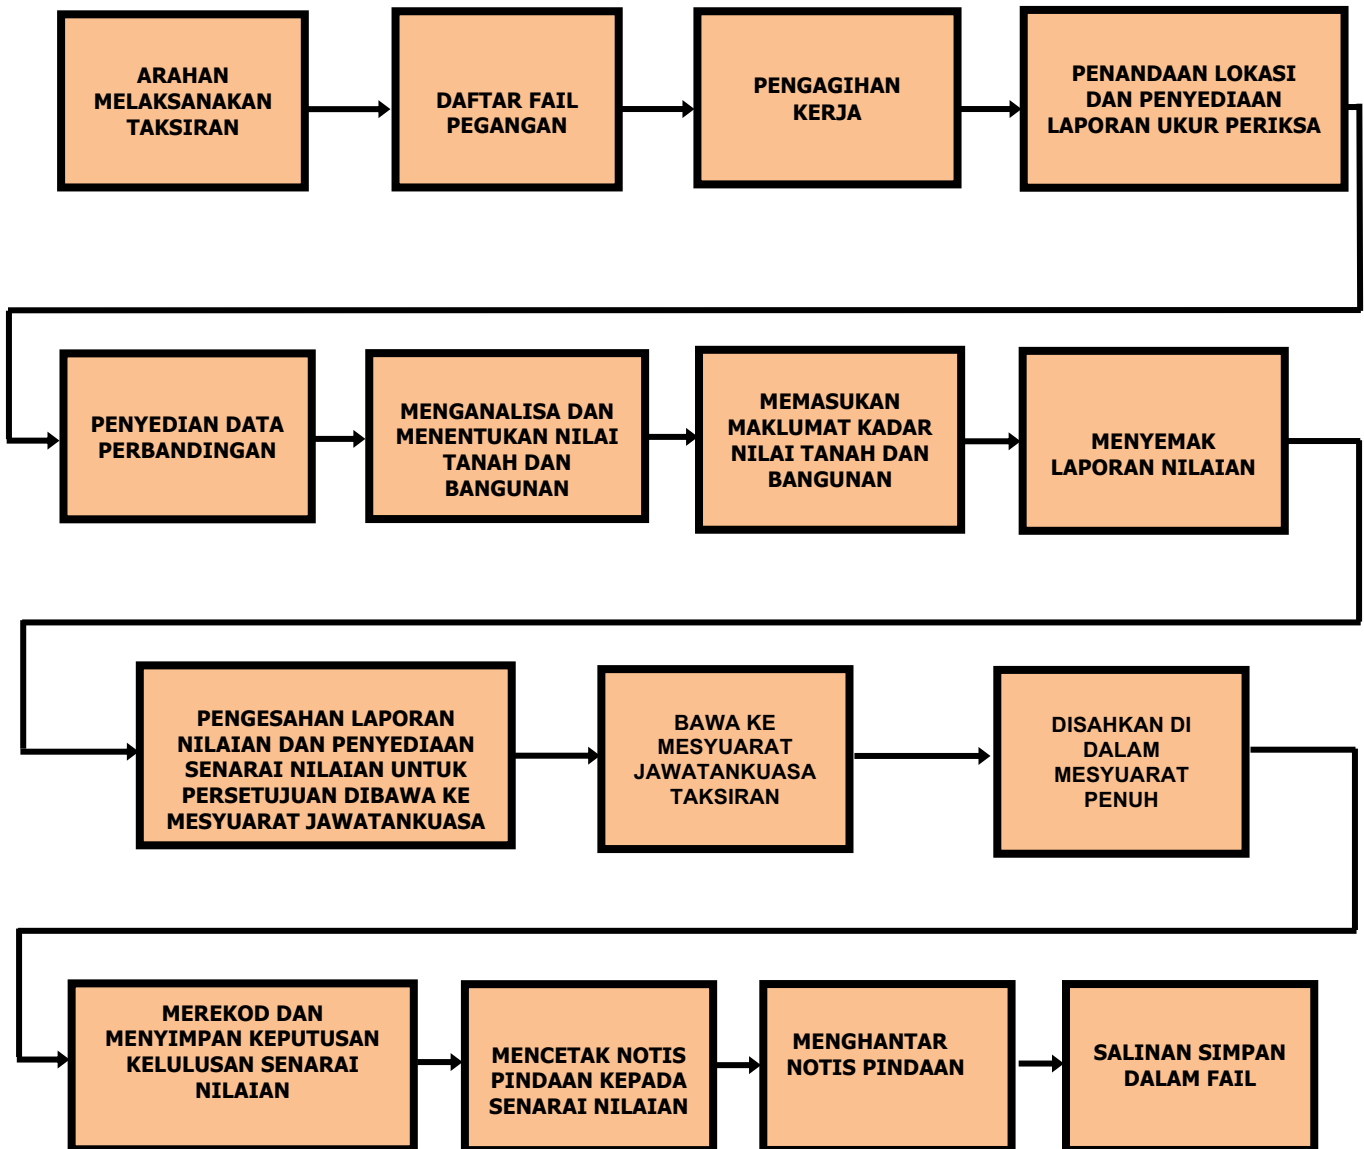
ARAHAN MELAKSANAKAN TAKSIRAN

DAFTAR FAIL PEGANGAN

PENGAGIHAN KERJA

PENANDAAN LOKASI DAN PENYEDIAAN LAPORAN UKUR PERIKSA

PENYEDIAN DATA PERBANDINGAN

MENGANALISA DAN MENENTUKAN NILAI TANAH DAN BANGUNAN

MEMASUKAN MAKLUMAT KADAR NILAI TANAH DAN BANGUNAN

MENYEMAK LAPORAN NILAIAN

PENGESAHAN LAPORAN NILAIAN DAN PENYEDIAAN SENARAI NILAIAN UNTUK PERSETUJUAN DIBAWA KE MESYUARAT JAWATANKUASA

BAWA KE MESYUARAT JAWATANKUASA TAKSIRAN

DISAHKAN DI DALAM MESYUARAT PENUH

MEREKOD DAN MENYIMPAN KEPUTUSAN KELULUSAN SENARAI NILAIAN

MENCETAK NOTIS PINDAAN KEPADA SENARAI NILAIAN

MENGHANTAR NOTIS PINDAAN

SALINAN SIMPAN DALAM FAIL